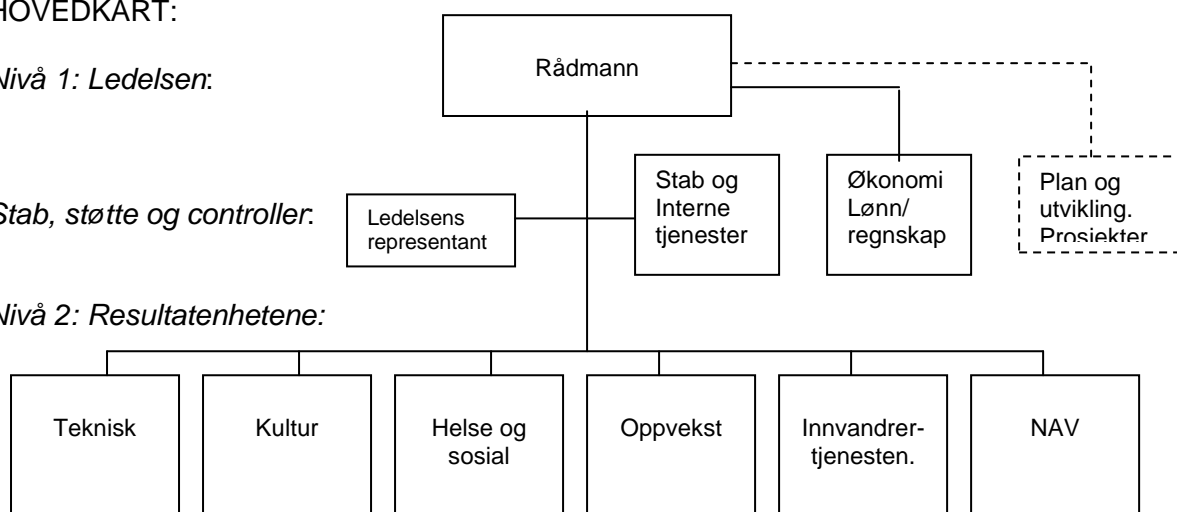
HOVEDKART:

Nivå 1: Ledelsen:

Rådmann

Stab, støtte og controller:

Ledelsens representant

Stab og Interne tjenester

Økonomi Lønn/ regnskap

Plan og utvikling. Prosjekter

Nivå 2: Resultatenhetene:

Teknisk

Kultur

Helse og sosial

Oppvekst

Innvandrer-tjenesten.

NAV